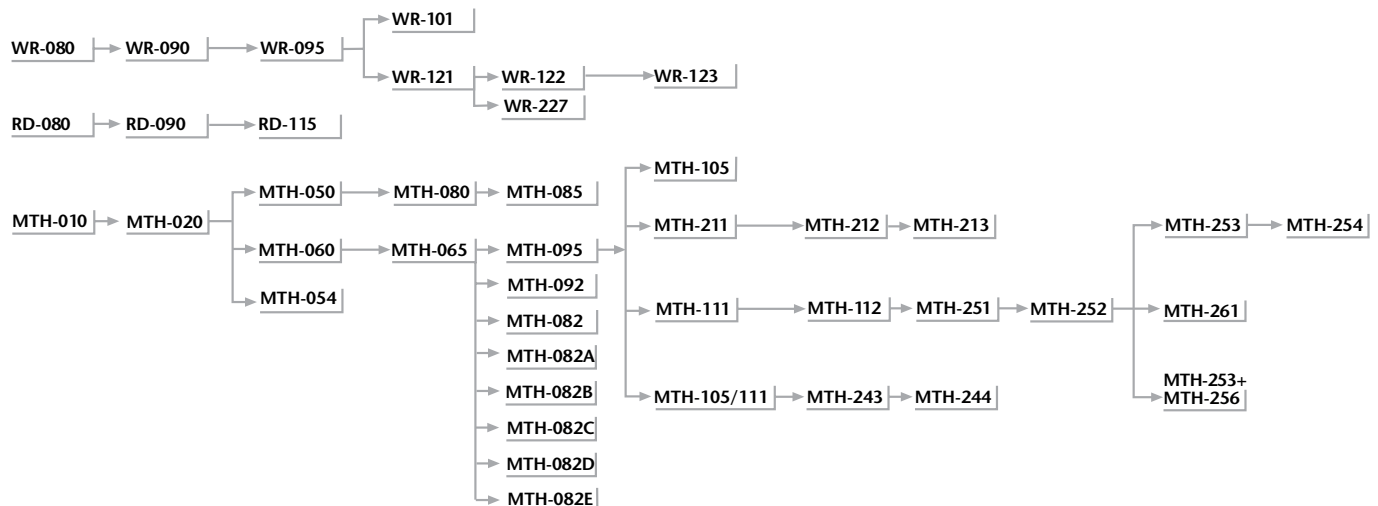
WR-080
WR-090
WR-095
WR-101
WR-121
WR-122
WR-123
WR-227

RD-080
RD-090
RD-115

MTH-010
MTH-020
MTH-050
MTH-080
MTH-085
MTH-060
MTH-065
MTH-095
MTH-092
MTH-082
MTH-082A
MTH-082B
MTH-082C
MTH-082D
MTH-082E
MTH-054
MTH-105
MTH-211
MTH-212
MTH-213
MTH-111
MTH-112
MTH-251
MTH-252
MTH-105/111
MTH-243
MTH-244
MTH-253
MTH-254
MTH-261
MTH-253+
MTH-256